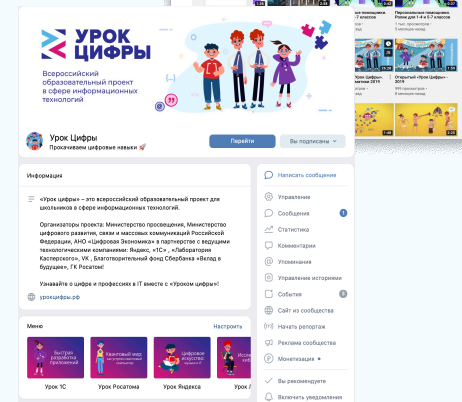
УРОК ЦИФРЫ

Всероссийский образовательный проект в сфере информационных технологий

Урок Цифры
Прокачиваем цифровые навыки 🚀

Перейти
Вы подписаны

Информация

«Урок цифры» – это всероссийский образовательный проект для школьников в сфере информационных технологий.

Организаторы проекта: Министерство просвещения, Министерство цифрового развития, связи и массовых коммуникаций Российской Федерации, АНО «Цифровая Экономика» в партнерстве с ведущими технологическими компаниями: Яндекс, «1С» , «Лаборатория Касперского», VK , Благотворительный фонд Сбербанка «Вклад в будущее», ГК Росатом!

Узнавайте о цифре и профессиях в IT вместе с «Уроком цифры»!

урокцифры.рф

Меню
Настроить

Урок 1С
Урок Росатома
Урок Яндекса
Урок 1С

Написать сообщение
Управление
Сообщения 1
Статистика
Комментарии
Упоминания
Управление историями
События 8
Сайт из сообщества
Начать репортаж
Реклама сообщества
Монетизация
Вы рекомендуете
Включить уведомления

Открытый «Урок Цифры» 2019
Персональные помощники. Ролик для 1-4 и 5-7 классов
Урок Цифры
Открытый «Урок Цифры» 2019